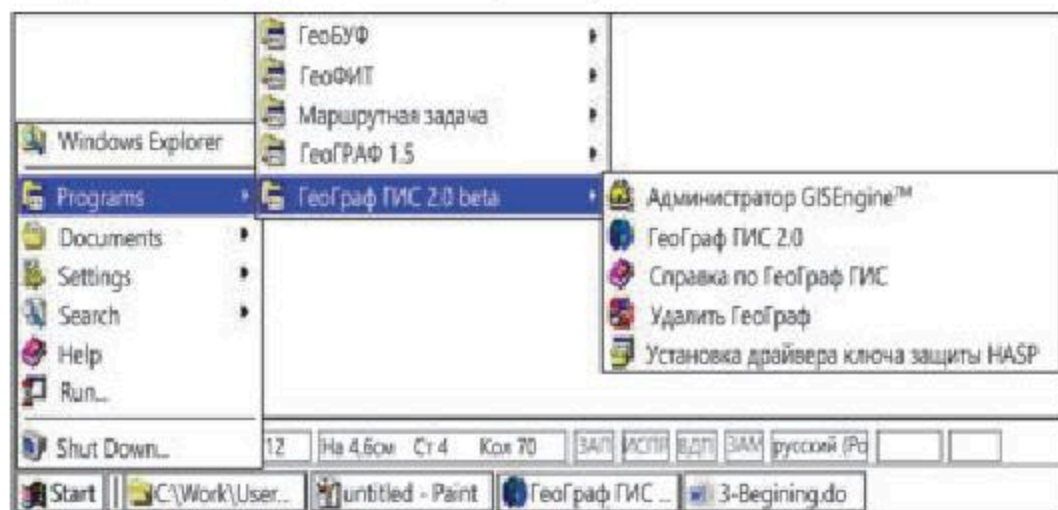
ГеоБУФ
ГеоФИТ
Маршрутная задача
ГеоГРАФ 1.5
ГеоГраф ГИС 2.0 beta

Windows Explorer
Programs
Documents
Settings
Search
Help
Run...
Shut Down...

Администратор GISEngine™
ГеоГраф ГИС 2.0
Справка по ГеоГраф ГИС
Удалить ГеоГраф
Установка драйвера ключа защиты HASP

12 | На 4,6см | Ст 4 | Кол 70 | ЗАП | ИСПР | ВДЛ | ЗАМ | русский (Ро

Start | C:\Work\User... | untitled - Paint | ГеоГраф ГИС ... | 3-Begining.do